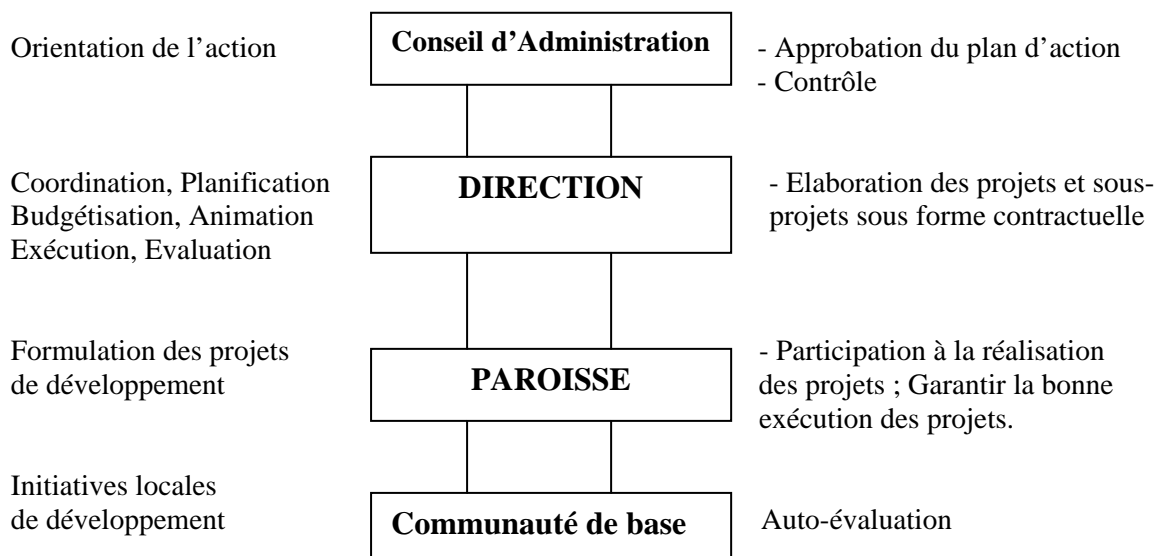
Orientation de l’action

Conseil d’Administration

- Approbation du plan d’action
- Contrôle

Coordination, Planification
Budgétisation, Animation
Exécution, Evaluation

DIRECTION

- Elaboration des projets et sous-projets sous forme contractuelle

Formulation des projets de développement

PAROISSE

- Participation à la réalisation des projets ; Garantir la bonne exécution des projets.

Initiatives locales de développement

Communauté de base

Auto-évaluation